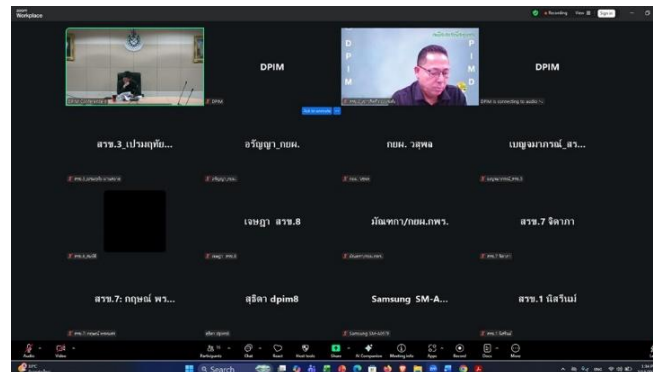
Workplace

Recording View Sign in

DPIM

DPIM

D P I M

P I M D

DPIM

DPIM is connecting to audio

สรข.3_เปรมฤทัย...

อรัญญา_กยผ.

กยผ. วสุพล

เบญจมาภรณ์_สร...

เจษฎา สรข.8

มัณฑกา/กยผ.กพร.

สรข.7 จิดาภา

สรข.7: กฤษณ์ พร...

สุธิดา dpim8

Samsung SM-A...

สรข.1 นิสรีนน์

Audio

Video

Participants

Chat

React

Host tools

Share

AI Companion

Meeting info

Apps

Record

Docs

More

Search